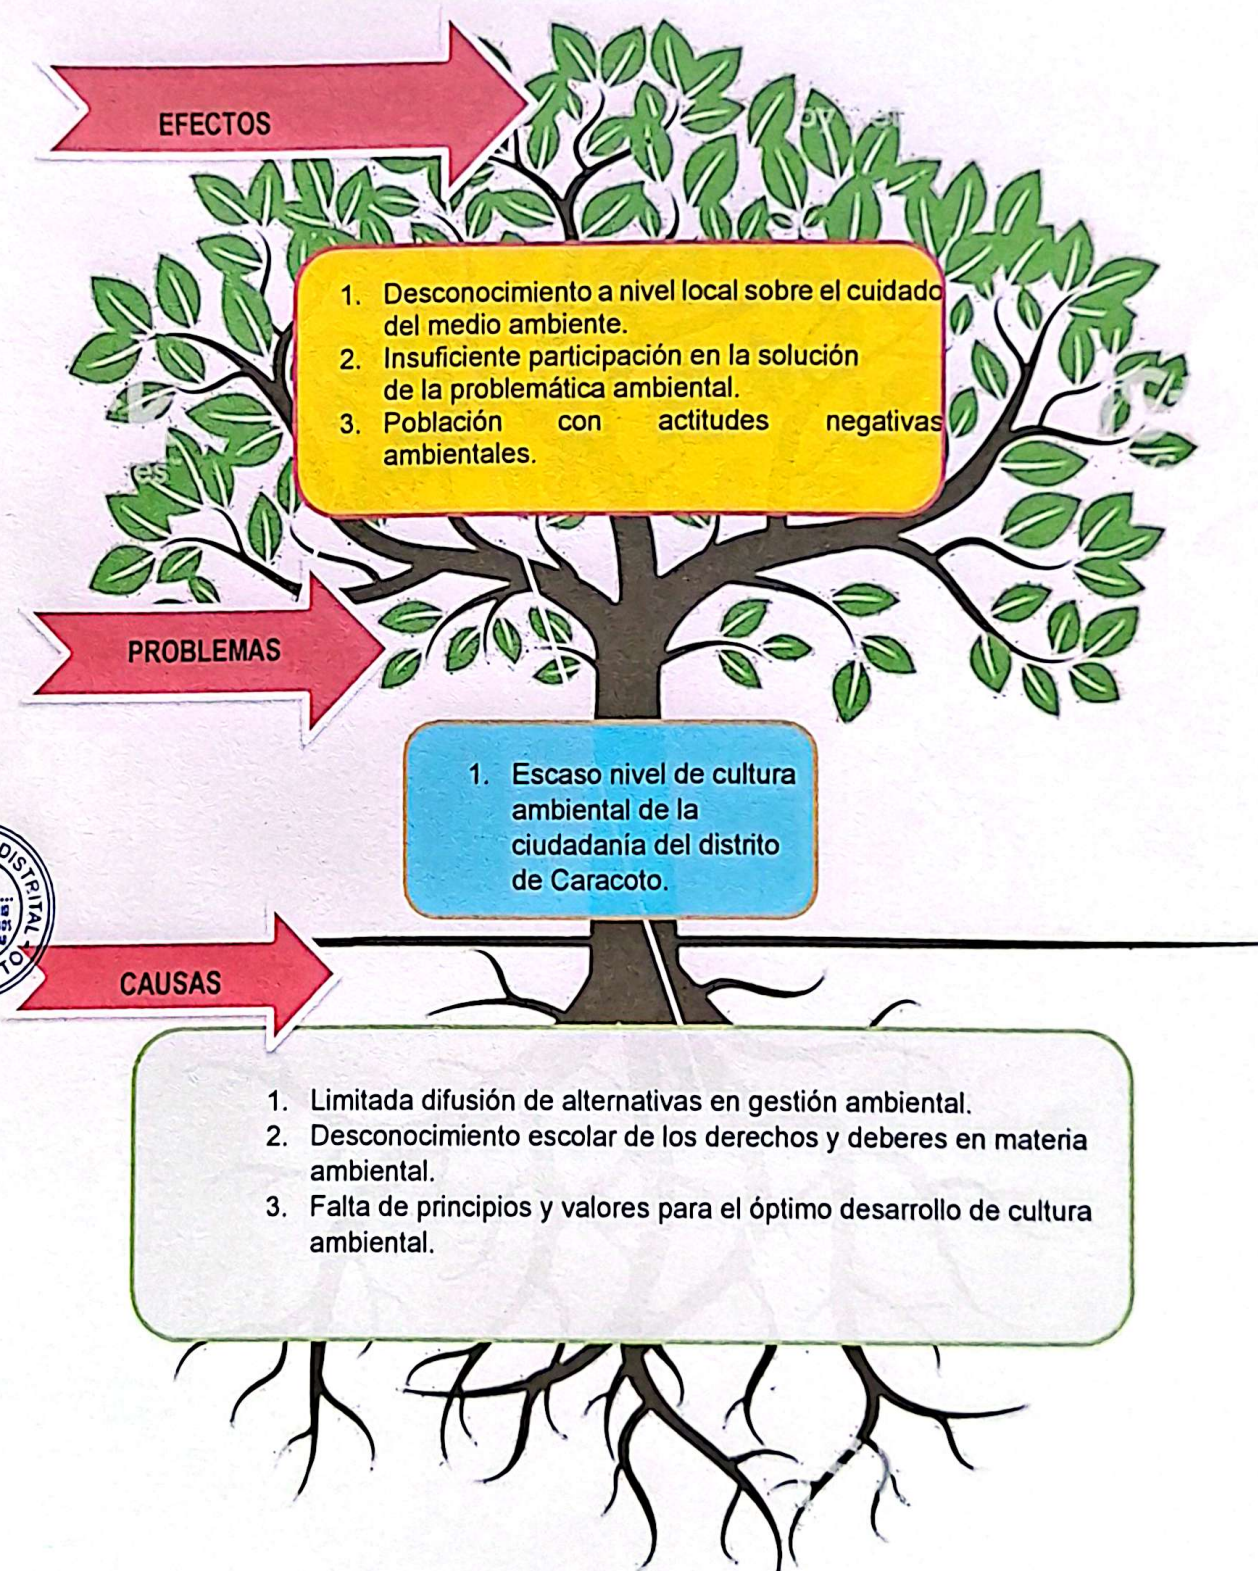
EFECTOS

1. Desconocimiento a nivel local sobre el cuidado del medio ambiente.
2. Insuficiente participación en la solución de la problemática ambiental.
3. Población con actitudes negativas ambientales.

PROBLEMAS

1. Escaso nivel de cultura ambiental de la ciudadanía del distrito de Caracoto.

DISTRITAL

CAUSAS

1. Limitada difusión de alternativas en gestión ambiental.
2. Desconocimiento escolar de los derechos y deberes en materia ambiental.
3. Falta de principios y valores para el óptimo desarrollo de cultura ambiental.